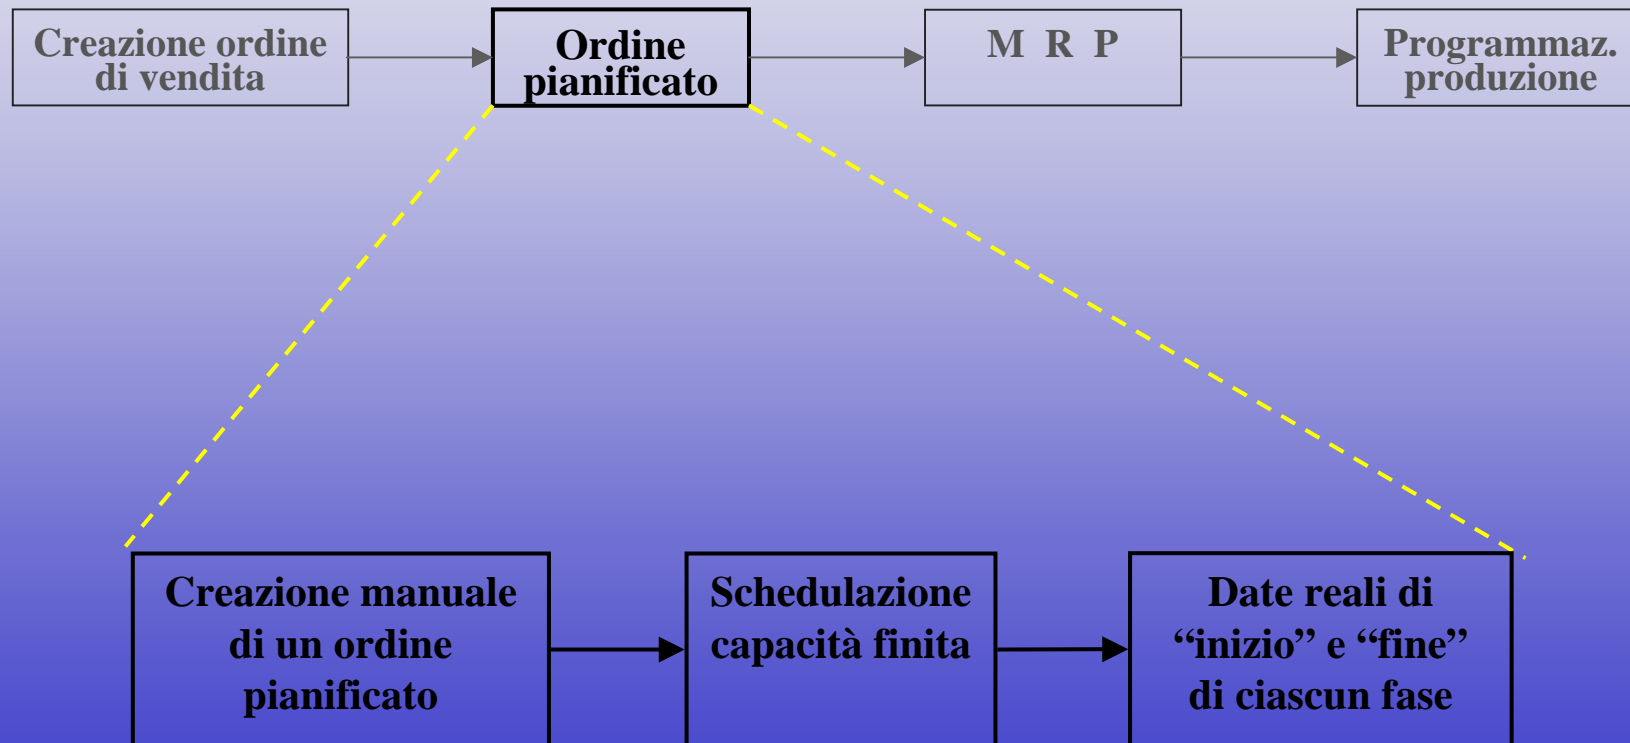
Creazione ordine di vendita

Ordine pianificato

M R P

Programmaz. produzione

Creazione manuale di un ordine pianificato

Schedulazione capacità finita

Date reali di “inizio” e “fine” di ciascun fase